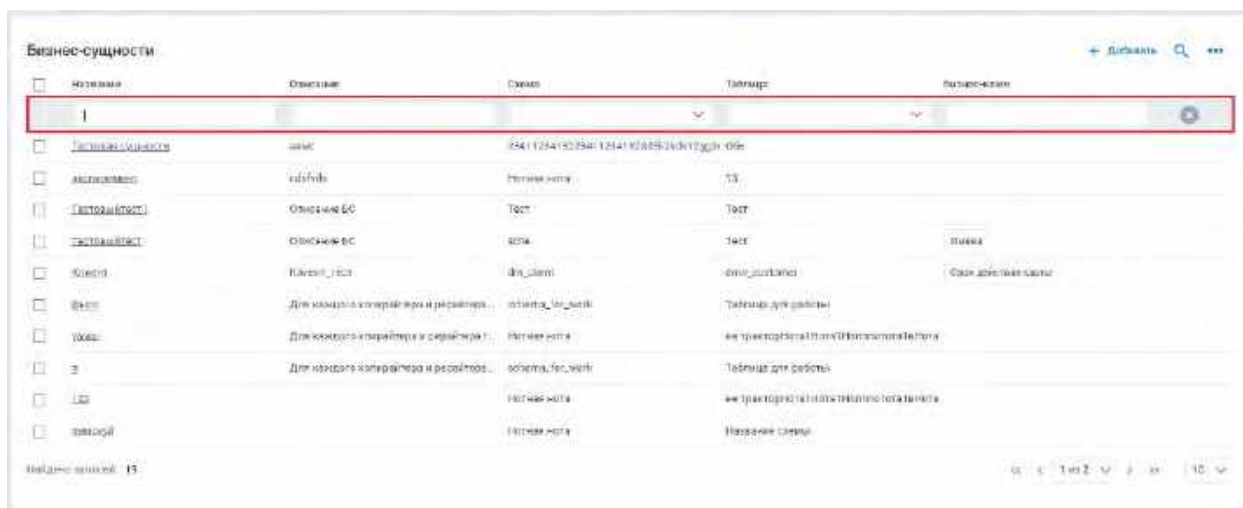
Бизнес-сущности

+ Добавить

| Название | Описание | Схема | Таблица | Бизнес-ключ |
|---|---|---|---|---|
| Тестовая сущность | ывыс | 2541123541352541123541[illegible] | dfe | |
| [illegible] | cdsfvdx | Нотная нота | 13 | |
| ТестоваяТест1 | Описание БС | Тест | Тест | |
| ТестоваяТест | Описание БС | schа | тест | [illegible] |
| Klient | Klient_тест | dm_client | dmr_customer | Свои действия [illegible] |
| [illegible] | Для каждого копирайтера и рерайтера... | schema_for_work | Таблица для работы | |
| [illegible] | Для каждого копирайтера и сервайтера ... | Нотная нота | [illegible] | |
| 3 | Для каждого копирайтера и рерайтера... | schema_for_work | Таблица для работы | |
| 123 | | Нотная нота | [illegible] | |
| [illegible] | | Нотная нота | Название схемы | |

Найдено записей: 15

1 из 2 10